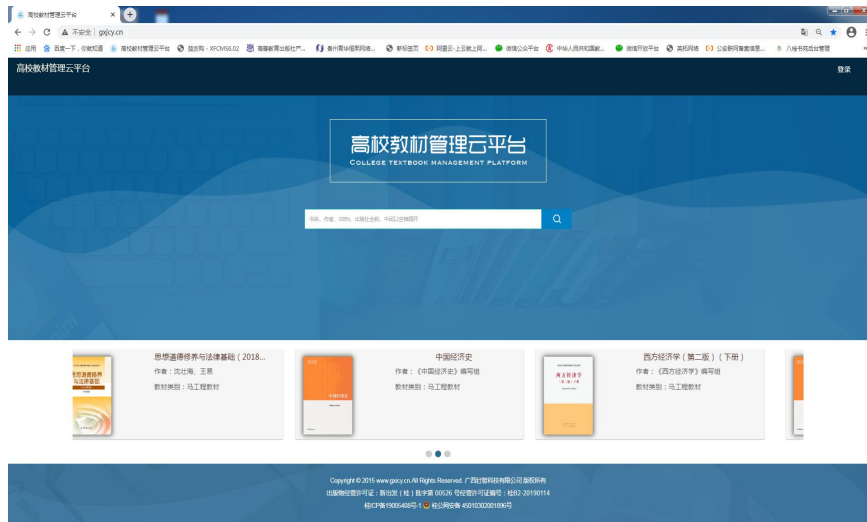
高校教材管理云平台

不安全 | gxjcy.cn

应用 百度一下，你就知道 高校教材管理云平台 旋劲购 - XPCMS6.02 新春教育出版社产... 贵州青年报网络... 新标签页 阿里云-上云就上阿... 微信公众平台 中华人民共和国教... 微信开放平台 高校网络 公安部网络查信息... 八桂书苑后台管理

高校教材管理云平台

登录

高校教材管理云平台

College Textbook Management Platform

书名、作者、ISBN、出版社全称、书名拼音首字母

思想道德修养与法律基础（2018...
作者：沈壮海、王易
教材类别：马工程教材

中国经济史
作者：《中国经济史》编写组
教材类别：马工程教材

西方经济学（第二版）（下册）
作者：《西方经济学》编写组
教材类别：马工程教材

Copyright © 2015 www.gxjcy.cn All Rights Reserved. 广西壮数码技有限公司 版权所有
出版物经营许可证：新出发（桂）批字第 00526 号经营许可证编号：桂B2-20190114
桂ICP备19005408号-1 桂公网安备 45010302001896号